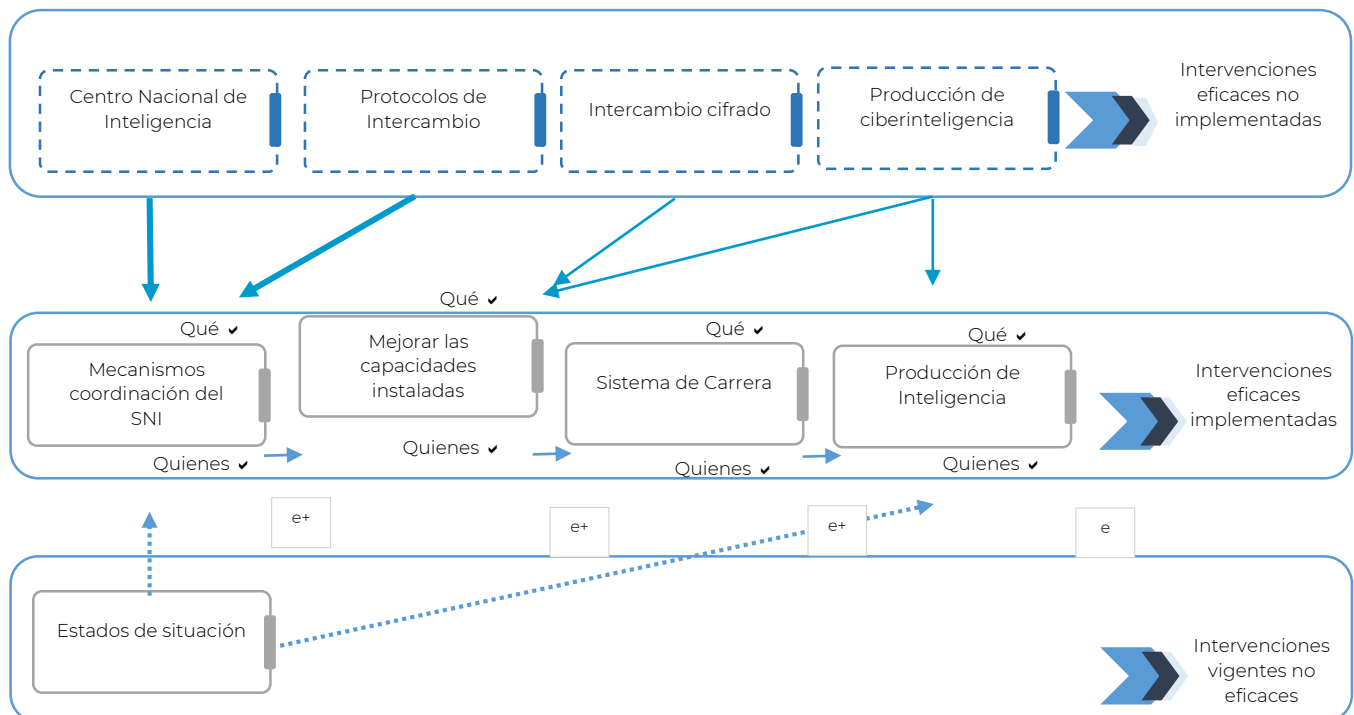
Centro Nacional de Inteligencia

Protocolos de Intercambio

Intercambio cifrado

Producción de ciberinteligencia

Intervenciones eficaces no implementadas

Qué ✔

Qué ✔

Mejorar las capacidades instaladas

Qué ✔

Qué ✔

Mecanismos coordinación del SNI

Sistema de Carrera

Producción de Inteligencia

Intervenciones eficaces implementadas

Quienes ✔

Quienes ✔

Quienes ✔

Quienes ✔

e+

e+

e+

e

Estados de situación

Intervenciones vigentes no eficaces